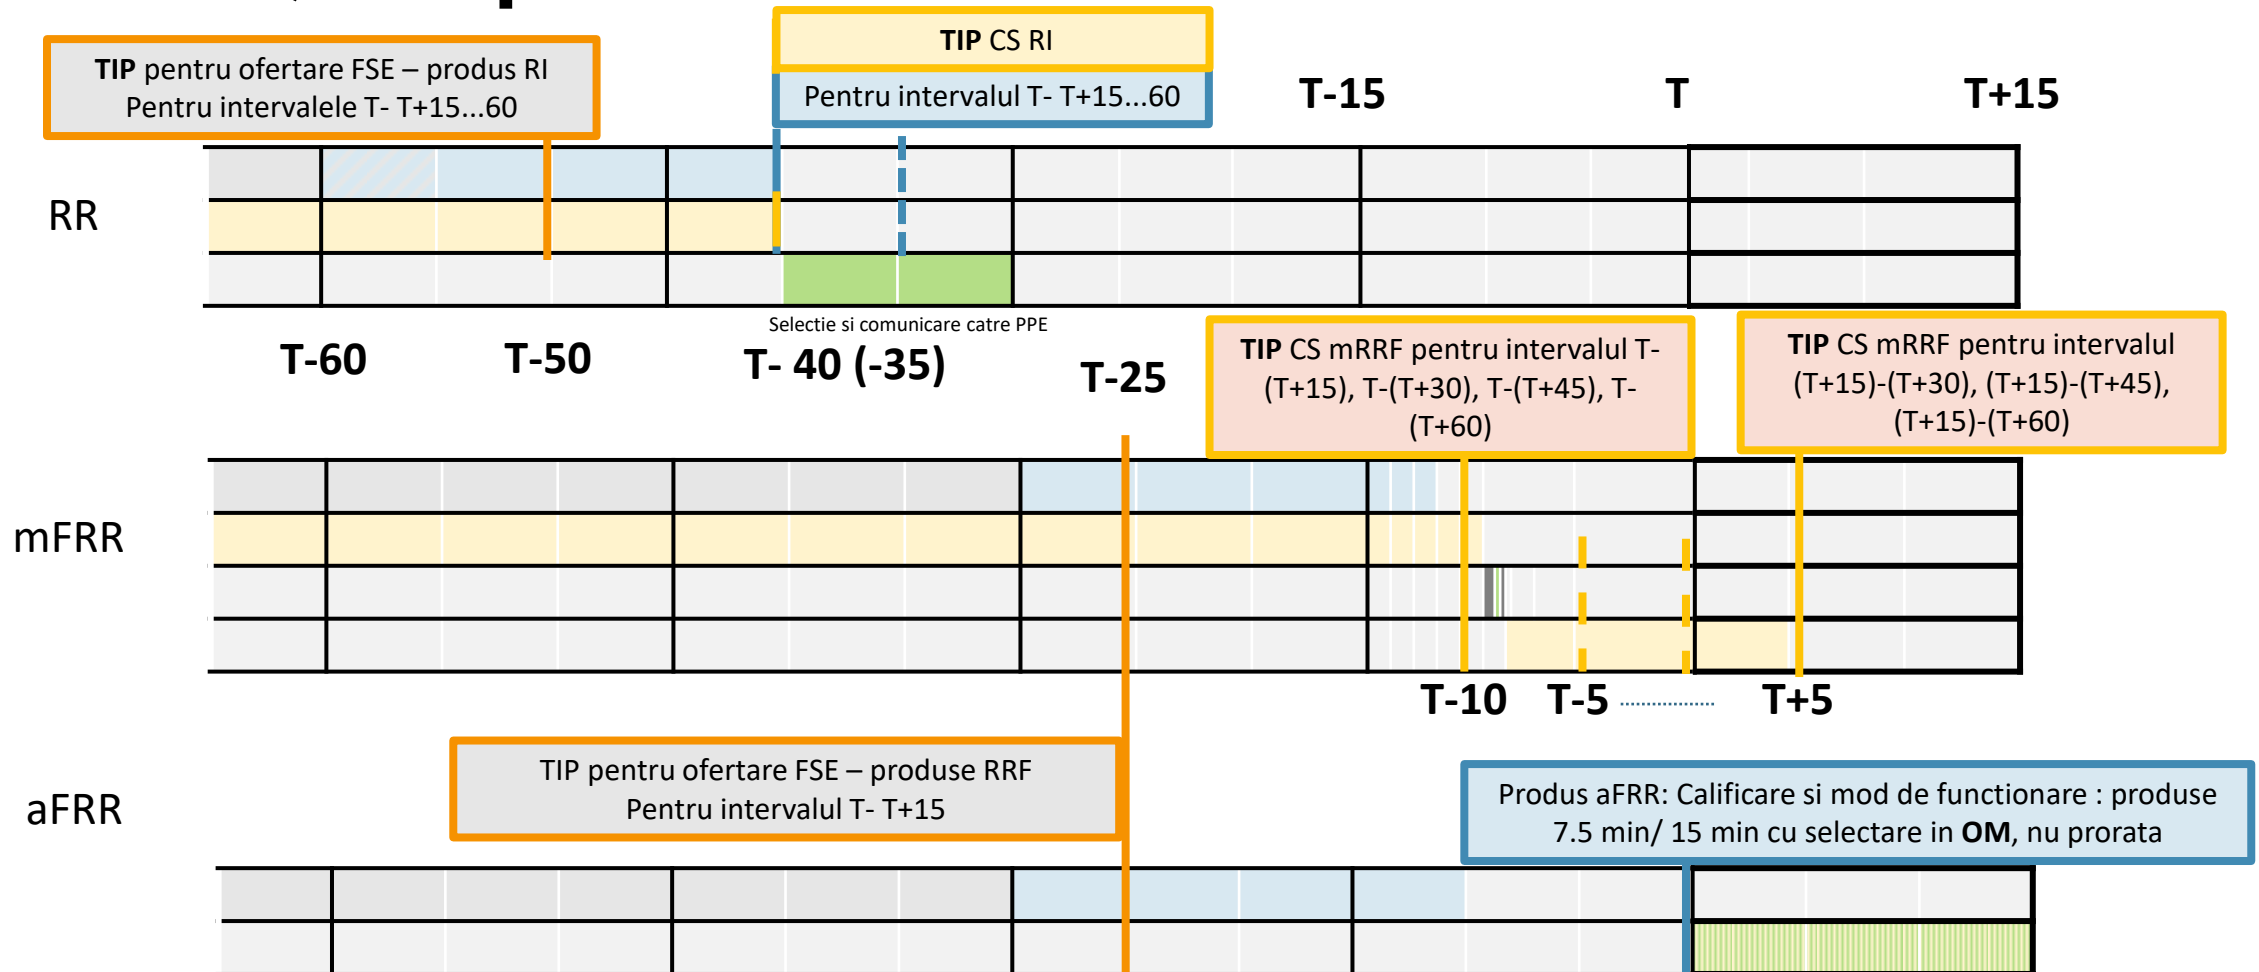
TIP pentru ofertare FSE – produs RI
Pentru intervalele T- T+15...60

TIP CS RI

Pentru intervalul T- T+15...60

T-15

T

T+15

RR

Selectie si comunicare catre PPE

T-60

T-50

T- 40 (-35)

T-25

TIP CS mRRF pentru intervalul T-(T+15), T-(T+30), T-(T+45), T-(T+60)

TIP CS mRRF pentru intervalul (T+15)-(T+30), (T+15)-(T+45), (T+15)-(T+60)

mFRR

T-10

T-5

T+5

aFRR

TIP pentru ofertare FSE – produse RRF
Pentru intervalul T- T+15

Produs aFRR: Calificare si mod de functionare : produse 7.5 min/ 15 min cu selectare in **OM**, nu prorata